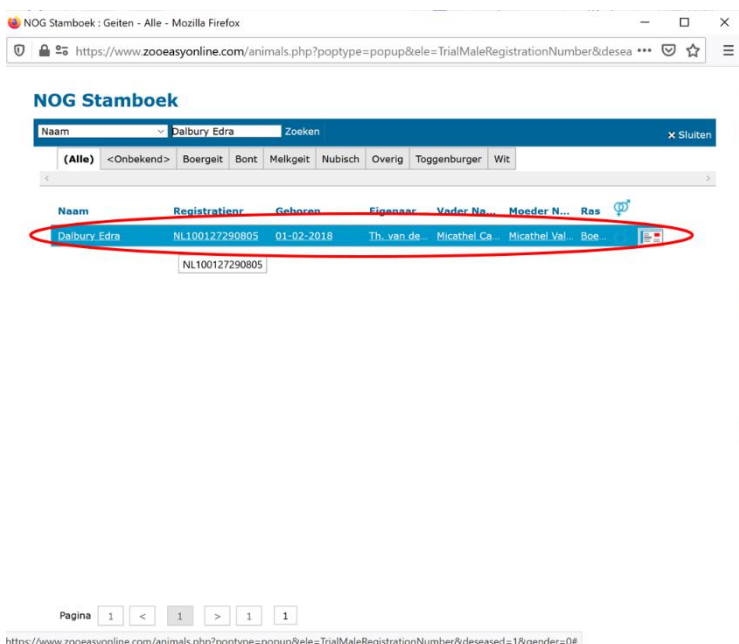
NOG Stamboek : Geiten - Alle - Mozilla Firefox

https://www.zooeasyonline.com/animals.php?poptype=popup&ele=TrialMaleRegistrationNumber&desea •••

NOG Stamboek

Naam | Dalbury Edra | Zoeken | × Sluiten

(Alle) | <Onbekend> | Boergeit | Bont | Melkgeit | Nubisch | Overig | Toggenburger | Wit

| Naam | Registratienr | Geboren | Eigenaar | Vader Na... | Moeder N... | Ras |
|---|---|---|---|---|---|---|
| Dalbury Edra | NL100127290805 | 01-02-2018 | Th. van de... | Micathel Ca... | Micathel Val... | Boe... |

NL100127290805

Pagina 1 < 1 > 1 1

https://www.zooeasyonline.com/animals.php?poptype=popup&ele=TrialMaleRegistrationNumber&deceased=1&gender=0#